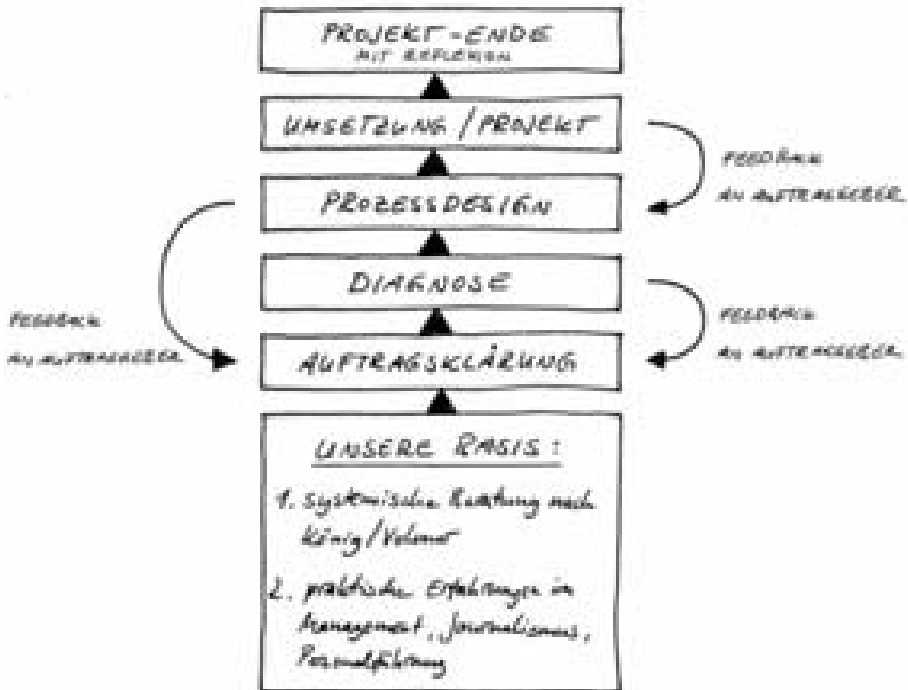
PROJEKT-ENDE
MIT REFLEXION

UMSETZUNG / PROJEKT

FEEDBACK
AN AUFTRAGGEBER

PROZESSDESIGN

DIAGNOSE

FEEDBACK
AN AUFTRAGGEBER

FEEDBACK
AN AUFTRAGGEBER

AUFTRAGSKLÄRUNG

UNSERE BASIS:

1. systemische Beratung nach König / Volmer

2. praktische Erfahrungen in Management, Journalismus, Personalführung